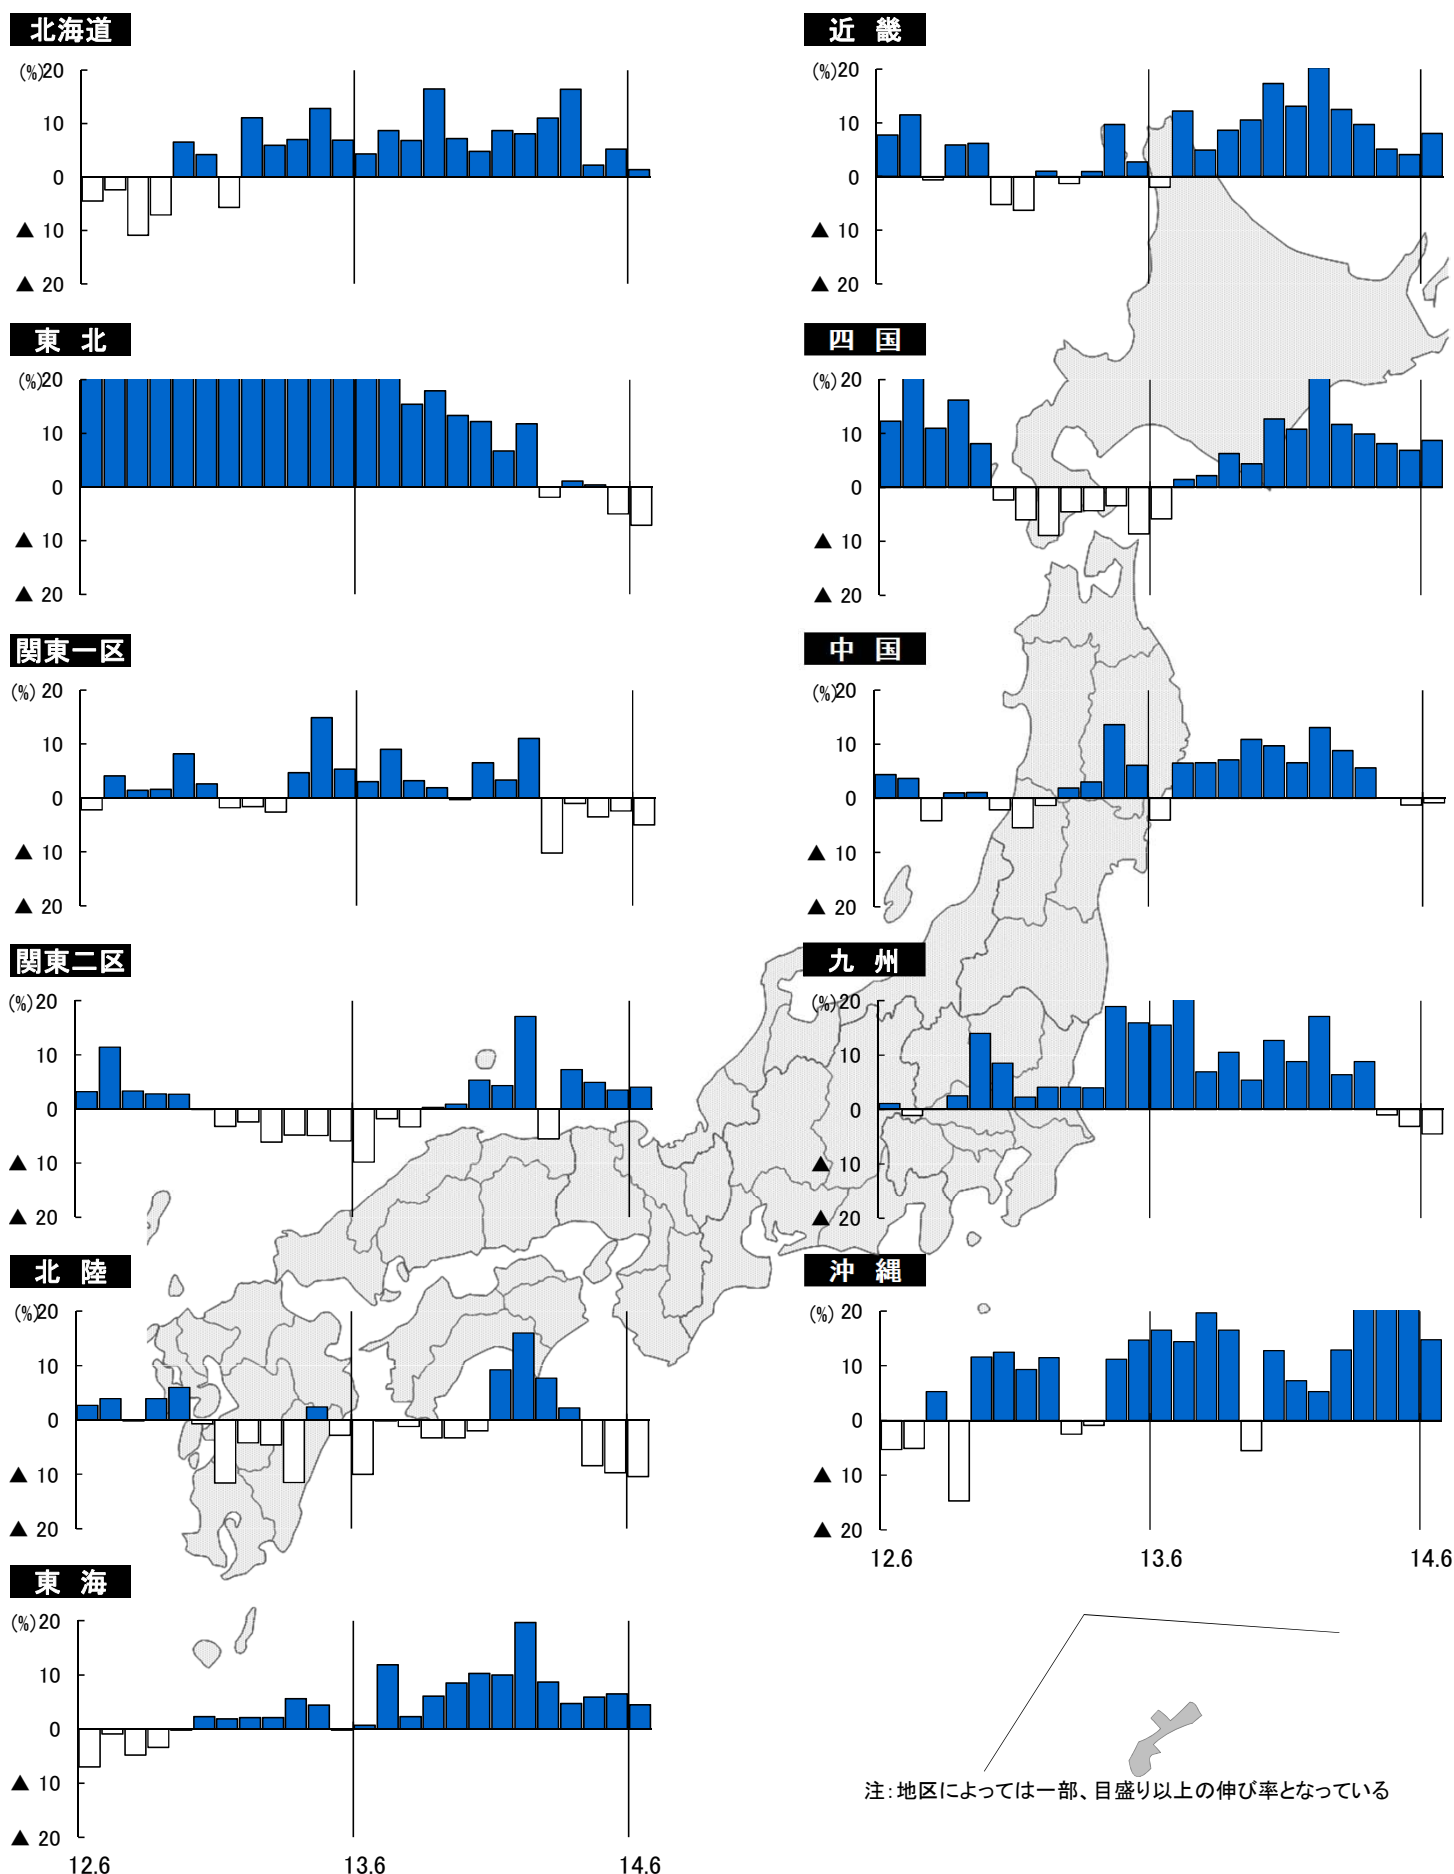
北海道

(%)20
10
0
▲ 10
▲ 20

近 畿

(%)20
10
0
▲ 10
▲ 20

東 北

(%)20
10
0
▲ 10
▲ 20

四 国

(%) 20
10
0
▲ 10
▲ 20

関東一区

(%) 20
10
0
▲ 10
▲ 20

中 国

(%)20
10
0
▲ 10
▲ 20

関東二区

(%) 20
10
0
▲ 10
▲ 20

九 州

(%) 20
10
0
▲ 10
▲ 20

北 陸

(%)20
10
0
▲ 10
▲ 20

沖 縄

(%) 20
10
0
▲ 10
▲ 20

12.6 13.6 14.6

東 海

(%) 20
10
0
▲ 10
▲ 20

12.6 13.6 14.6

注：地区によっては一部、目盛り以上の伸び率となっている